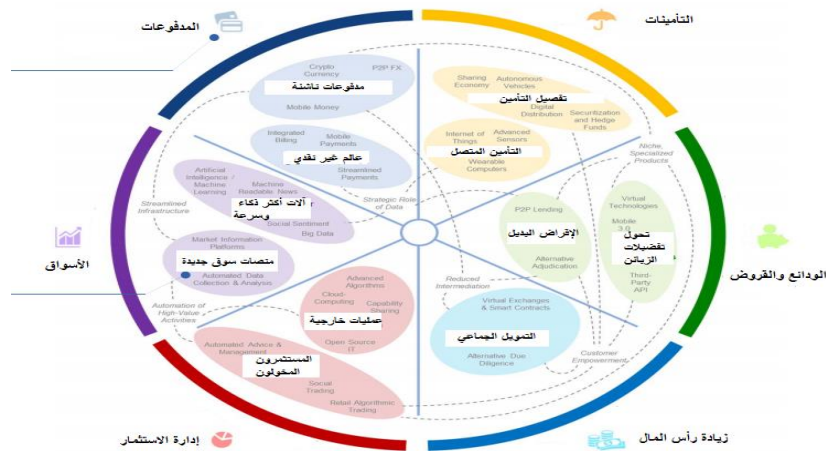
المدفوعات

التأمينات

Crypto Currency

P2P FX

مدفوعات ناشئة

Mobile Money

Sharing Economy

Autonomous Vehicles

تفصيل التأمين

Digital Distribution

Securitization and Hedge Funds

Integrated Billing

Mobile Payments

عالم غير نقدي

Streamlined Payments

Internet of Things

Advanced Sensors

التأمين المتصل

Wearable Computers

Niche, Specialized Products

Artificial Intelligence / Machine Learning

Machine Readable News

آلات أكثر ذكاء وسرعة

Social Sentiment

Big Data

Streamlined Infrastructure

Strategic Role of Data

P2P Lending

الإقراض البديل

Alternative Adjudication

Virtual Technologies

Mobile 3.0

تحول تفضيلات الزبائن

Third-Party API

الأسواق

Market Information Platforms

منصات سوق جديدة

Automated Data Collection & Analysis

الودائع والقروض

Reduced Intermediation

Automation of High-Value Activities

Advanced Algorithms

Cloud-Computing

Capability Sharing

عمليات خارجية

Open Source IT

Virtual Exchanges & Smart Contracts

التمويل الجماعي

Alternative Due Diligence

Customer Empowerment

Automated Advice & Management

المستثمرون المخولون

Social Trading

Retail Algorithmic Trading

إدارة الاستثمار

زيادة رأس المال